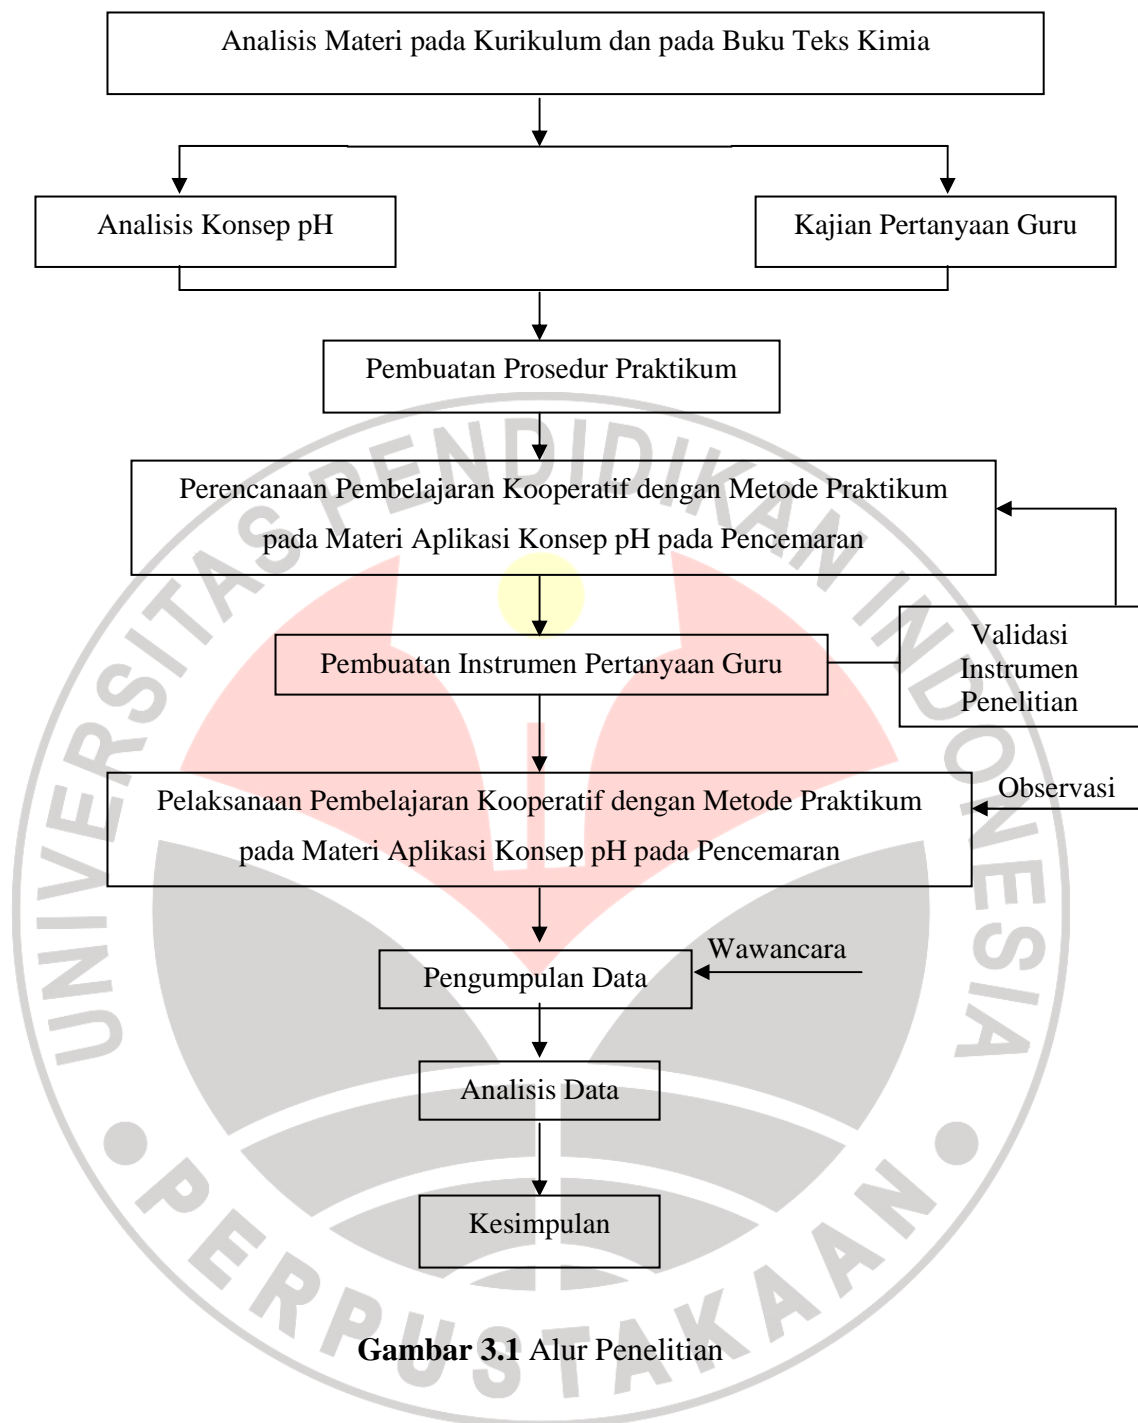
Analisis Materi pada Kurikulum dan pada Buku Teks Kimia

Analisis Konsep pH

Kajian Pertanyaan Guru

Pembuatan Prosedur Praktikum

Perencanaan Pembelajaran Kooperatif dengan Metode Praktikum pada Materi Aplikasi Konsep pH pada Pencemaran

Pembuatan Instrumen Pertanyaan Guru

Validasi Instrumen Penelitian

Pelaksanaan Pembelajaran Kooperatif dengan Metode Praktikum pada Materi Aplikasi Konsep pH pada Pencemaran

Observasi

Pengumpulan Data

Wawancara

Analisis Data

Kesimpulan

**Gambar 3.1** Alur Penelitian

UNIVERSITAS PENDIDIKAN INDONESIA

PERPUSTAKAAN